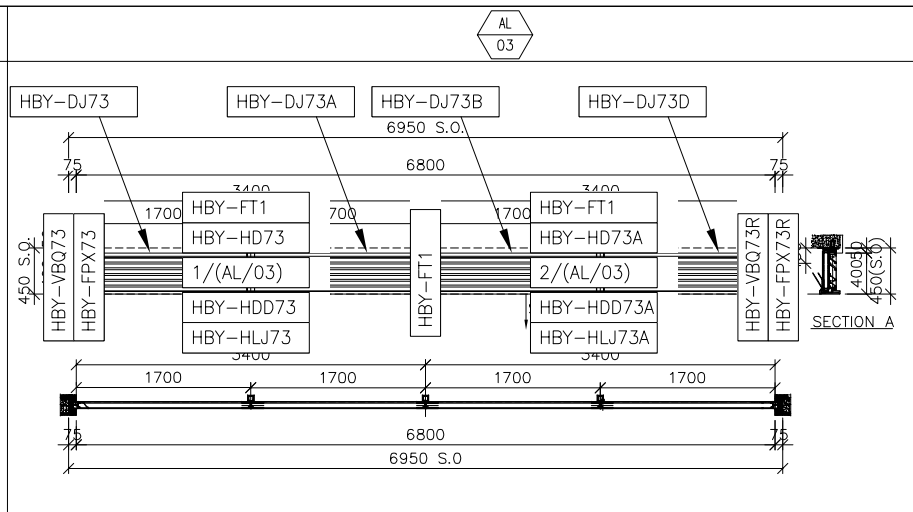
AL
03

HBY-DJ73
HBY-DJ73A
HBY-DJ73B
HBY-DJ73D

6950 S.O.
75
6800
75
3400
3400
1700
700
1700
450 S.O.
HBY-VBQ73
HBY-FPX73
HBY-FT1
HBY-HD73
1/(AL/03)
HBY-HDD73
HBY-HLJ73
3400
HBY-FT1
HBY-FT1
HBY-HD73A
2/(AL/03)
HBY-HDD73A
HBY-HLJ73A
3400
HBY-VBQ73R
HBY-FPX73R
400
450(S.O)
SECTION A

1700
1700
1700
1700
75
6800
75
6950 S.O